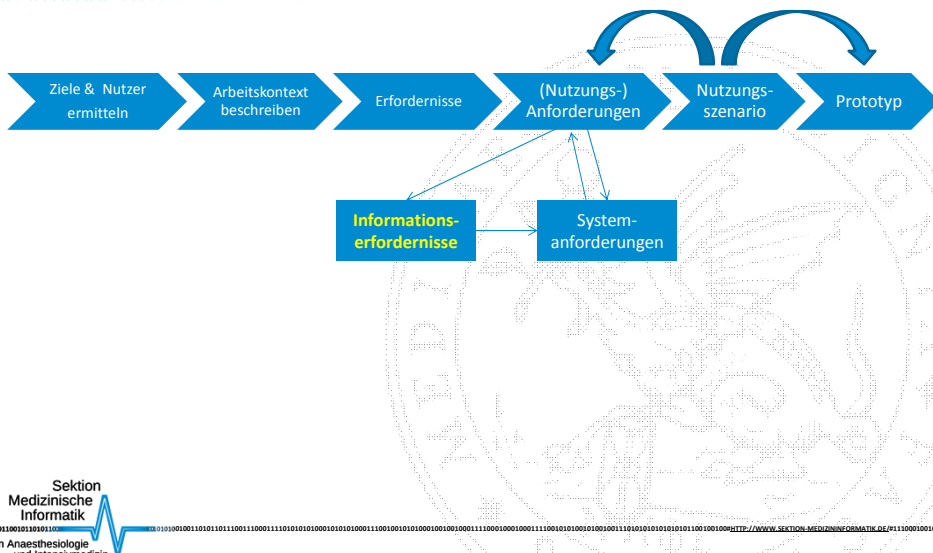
Ziele & Nutzer ermitteln

Arbeitskontext beschreiben

Erfordernisse

(Nutzungs-) Anforderungen

Nutzungs-szenario

Prototyp

Informations-erfordernisse

System-anforderungen

Sektion Medizinische Informatik

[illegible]01001101011011100111000111101010101000101010100011100100101010001001001000111100010001000111100101010010100100011101010101010101011001001000HTTP://WWW.SEKTION-MEDIZININFORMATIK.DE/#1110001001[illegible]

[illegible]n Anaesthesiologie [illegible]und Intensivmedizin